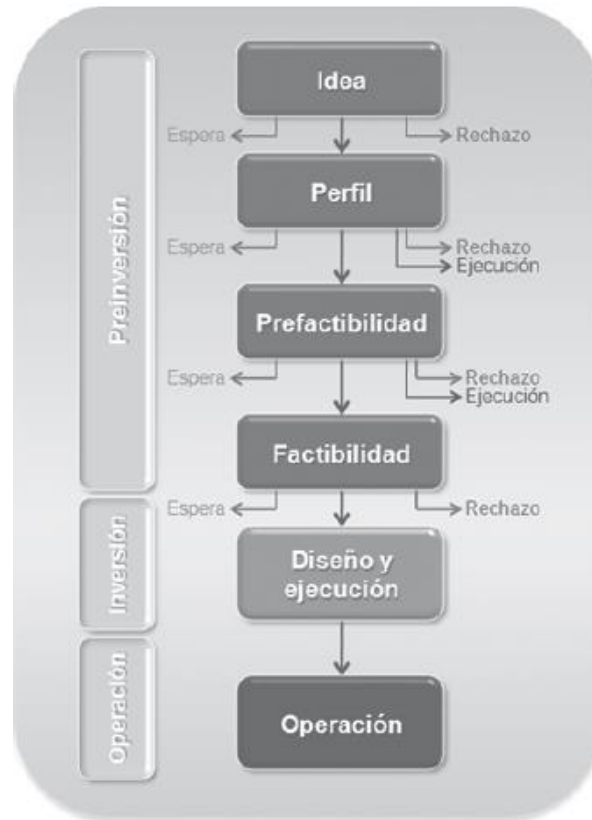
Preinversión

Idea

Espera

Rechazo

Perfil

Espera

Rechazo

Ejecución

Prefactibilidad

Espera

Rechazo

Ejecución

Factibilidad

Inversión

Espera

Rechazo

Diseño y ejecución

Operación

Operación